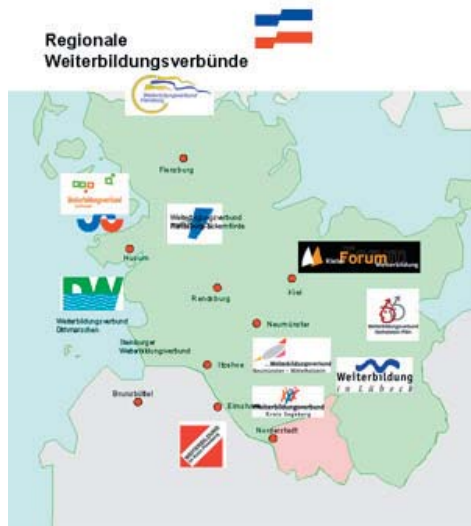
Regionale
Weiterbildungsverbünde

Weiterbildungsverbund Flensburg

Flensburg

Weiterbildungsverbund

Weiterbildungsverbund Rendsburg-Eckernförde

Husum

Forum

Kiel

Rendsburg

Weiterbildungsverbund Dithmarschen

Neumünster

Weiterbildungsverbund Ostholstein-Plön

Steinburger Weiterbildungsverbund

Weiterbildungsverbund Neumünster - Mittelholstein

Itzehoe

Weiterbildung in Lübeck

Brunsbüttel

Elmshorn

Weiterbildungsverbund Kreis Segeberg

Norderstedt